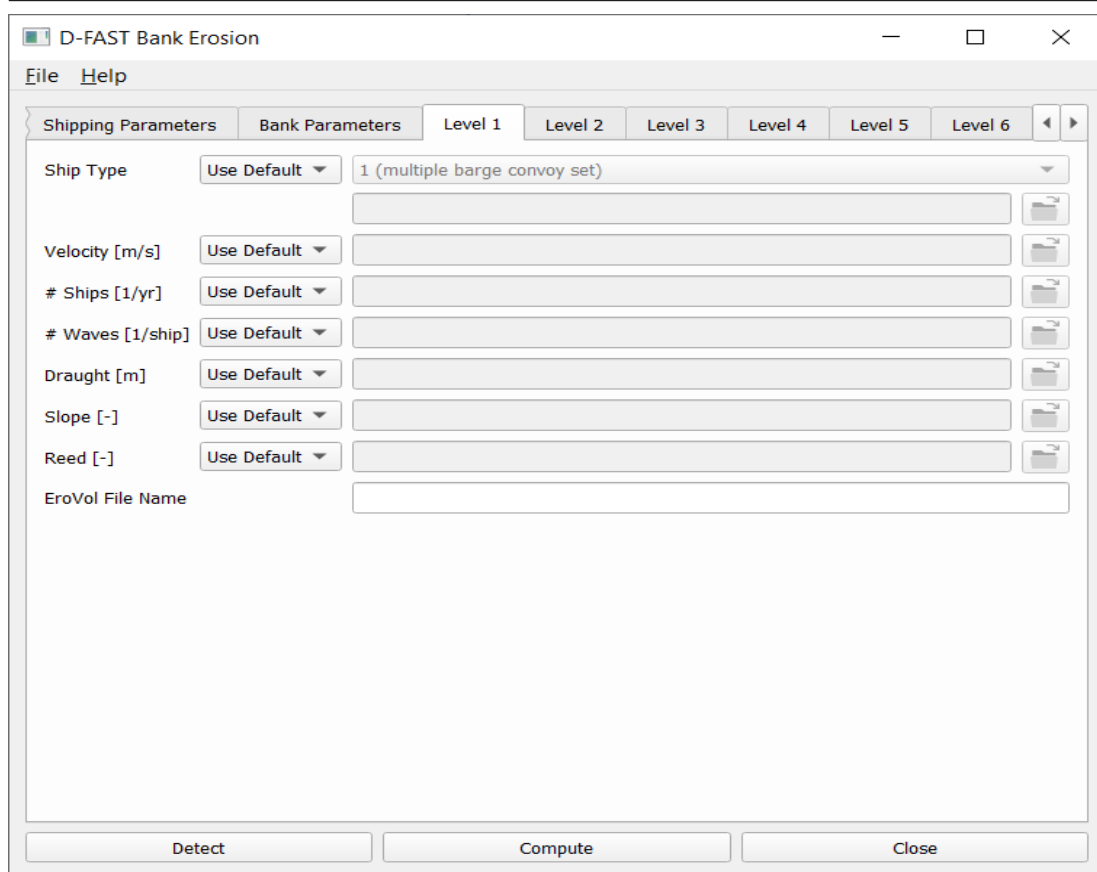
D-FAST Bank Erosion

File Help

Shipping Parameters | Bank Parameters | Level 1 | Level 2 | Level 3 | Level 4 | Level 5 | Level 6

Ship Type Use Default 1 (multiple barge convoy set)

Velocity [m/s] Use Default

# Ships [1/yr] Use Default

# Waves [1/ship] Use Default

Draught [m] Use Default

Slope [-] Use Default

Reed [-] Use Default

EroVol File Name

Detect Compute Close